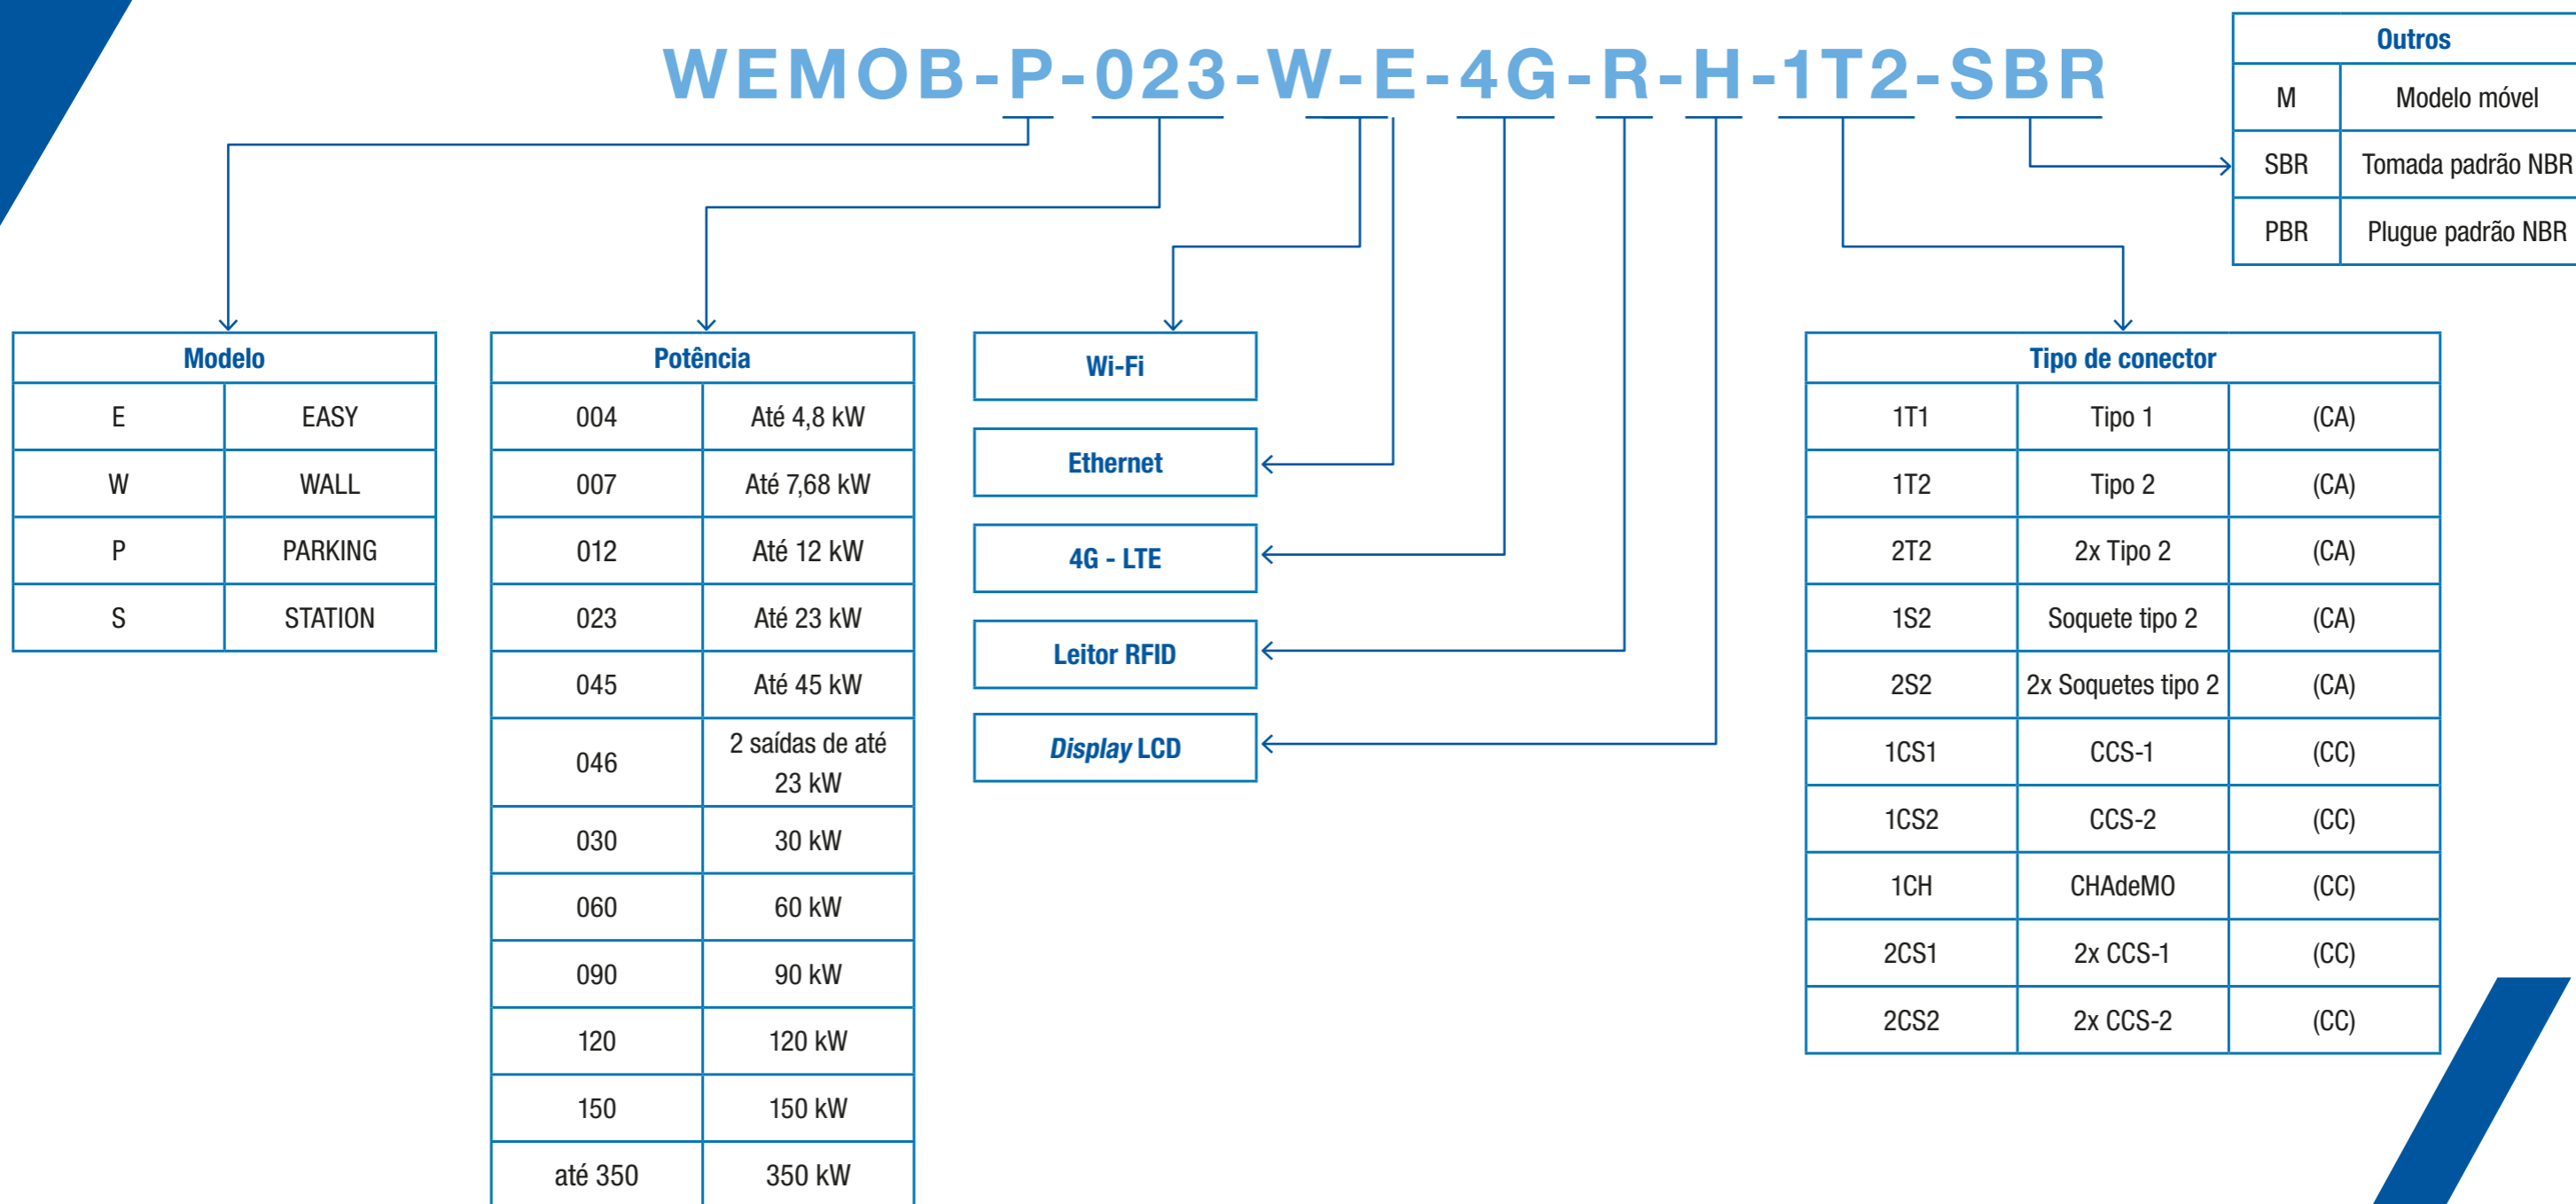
WEMOB-P-023-W-E-4G-R-H-1T2-SBR

| Outros | |
|---|---|
| M | Modelo móvel |
| SBR | Tomada padrão NBR |
| PBR | Plugue padrão NBR |

| Modelo | |
|---|---|
| E | EASY |
| W | WALL |
| P | PARKING |
| S | STATION |

| Potência | |
|---|---|
| 004 | Até 4,8 kW |
| 007 | Até 7,68 kW |
| 012 | Até 12 kW |
| 023 | Até 23 kW |
| 045 | Até 45 kW |
| 046 | 2 saídas de até 23 kW |
| 030 | 30 kW |
| 060 | 60 kW |
| 090 | 90 kW |
| 120 | 120 kW |
| 150 | 150 kW |
| até 350 | 350 kW |

Wi-Fi

Ethernet

4G - LTE

Leitor RFID

Display LCD

| Tipo de conector | | |
|---|---|---|
| 1T1 | Tipo 1 | (CA) |
| 1T2 | Tipo 2 | (CA) |
| 2T2 | 2x Tipo 2 | (CA) |
| 1S2 | Soquete tipo 2 | (CA) |
| 2S2 | 2x Soquetes tipo 2 | (CA) |
| 1CS1 | CCS-1 | (CC) |
| 1CS2 | CCS-2 | (CC) |
| 1CH | CHAdeMO | (CC) |
| 2CS1 | 2x CCS-1 | (CC) |
| 2CS2 | 2x CCS-2 | (CC) |